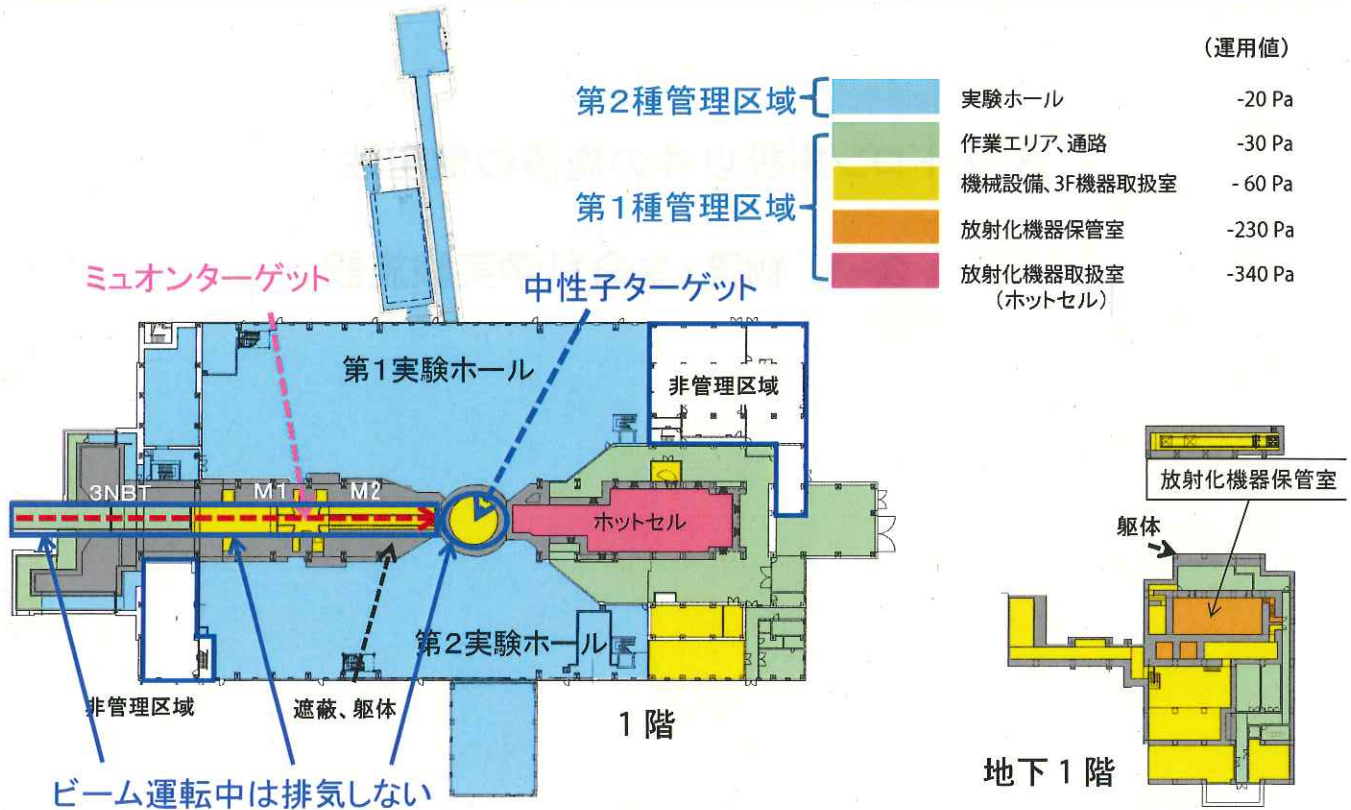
（運用値）

第２種管理区域
実験ホール -20 Pa

第１種管理区域
作業エリア、通路 -30 Pa
機械設備、3F機器取扱室 - 60 Pa
放射化機器保管室 -230 Pa
放射化機器取扱室（ホットセル） -340 Pa

ミュオンターゲット
中性子ターゲット
第１実験ホール
非管理区域
3NBT
M1
M2
ホットセル
第２実験ホール
非管理区域
遮蔽、躯体
１階
ビーム運転中は排気しない

放射化機器保管室
躯体
地下１階